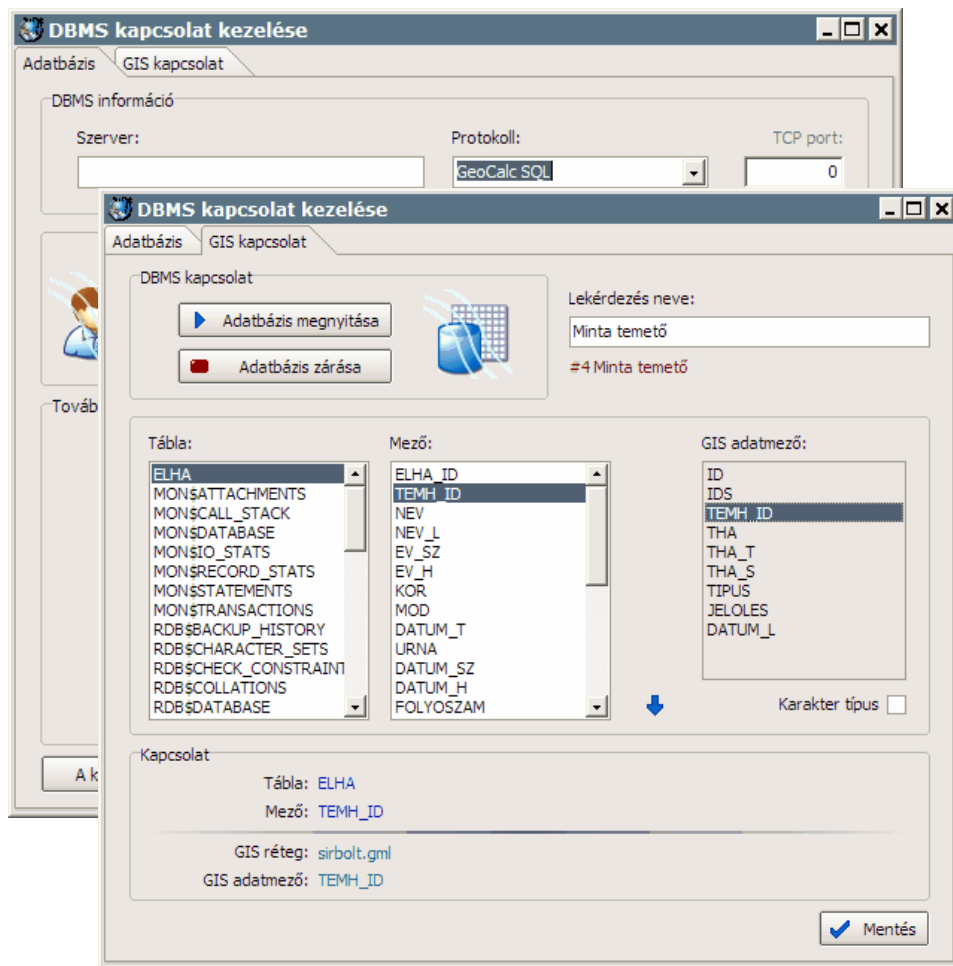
DBMS kapcsolat kezelése

Adatbázis
GIS kapcsolat

DBMS információ

Szerver:

Protokoll:

GeoCalc SQL

TCP port:

0

Továb

A k

DBMS kapcsolat kezelése

Adatbázis
GIS kapcsolat

DBMS kapcsolat

Adatbázis megnyitása

Adatbázis zárása

Lekérdezés neve:

Minta temető

#4 Minta temető

Tábla:

ELHA
MON$ATTACHMENTS
MON$CALL_STACK
MON$DATABASE
MON$IO_STATS
MON$RECORD_STATS
MON$STATEMENTS
MON$TRANSACTIONS
RDB$BACKUP_HISTORY
RDB$CHARACTER_SETS
RDB$CHECK_CONSTRAINT
RDB$COLLATIONS
RDB$DATABASE

Mező:

ELHA_ID
TEMH_ID
NEV
NEV_L
EV_SZ
EV_H
KOR
MOD
DATUM_T
URNA
DATUM_SZ
DATUM_H
FOLYOSZAM

GIS adatmező:

ID
IDS
TEMH_ID
THA
THA_T
THA_S
TIPUS
JELOLES
DATUM_L

Karakter típus

Kapcsolat

Tábla: ELHA

Mező: TEMH_ID

GIS réteg: sirbolt.gml

GIS adatmező: TEMH_ID

Mentés